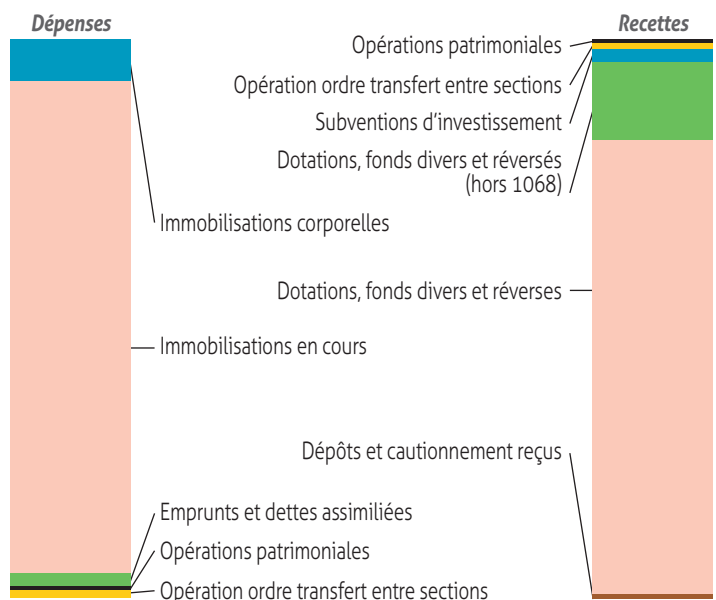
Dépenses

Recettes

Opérations patrimoniales

Opération ordre transfert entre sections

Subventions d'investissement

Dotations, fonds divers et réversés (hors 1068)

Immobilisations corporelles

Dotations, fonds divers et réverses

Immobilisations en cours

Dépôts et cautionnement reçus

Emprunts et dettes assimiliées

Opérations patrimoniales

Opération ordre transfert entre sections